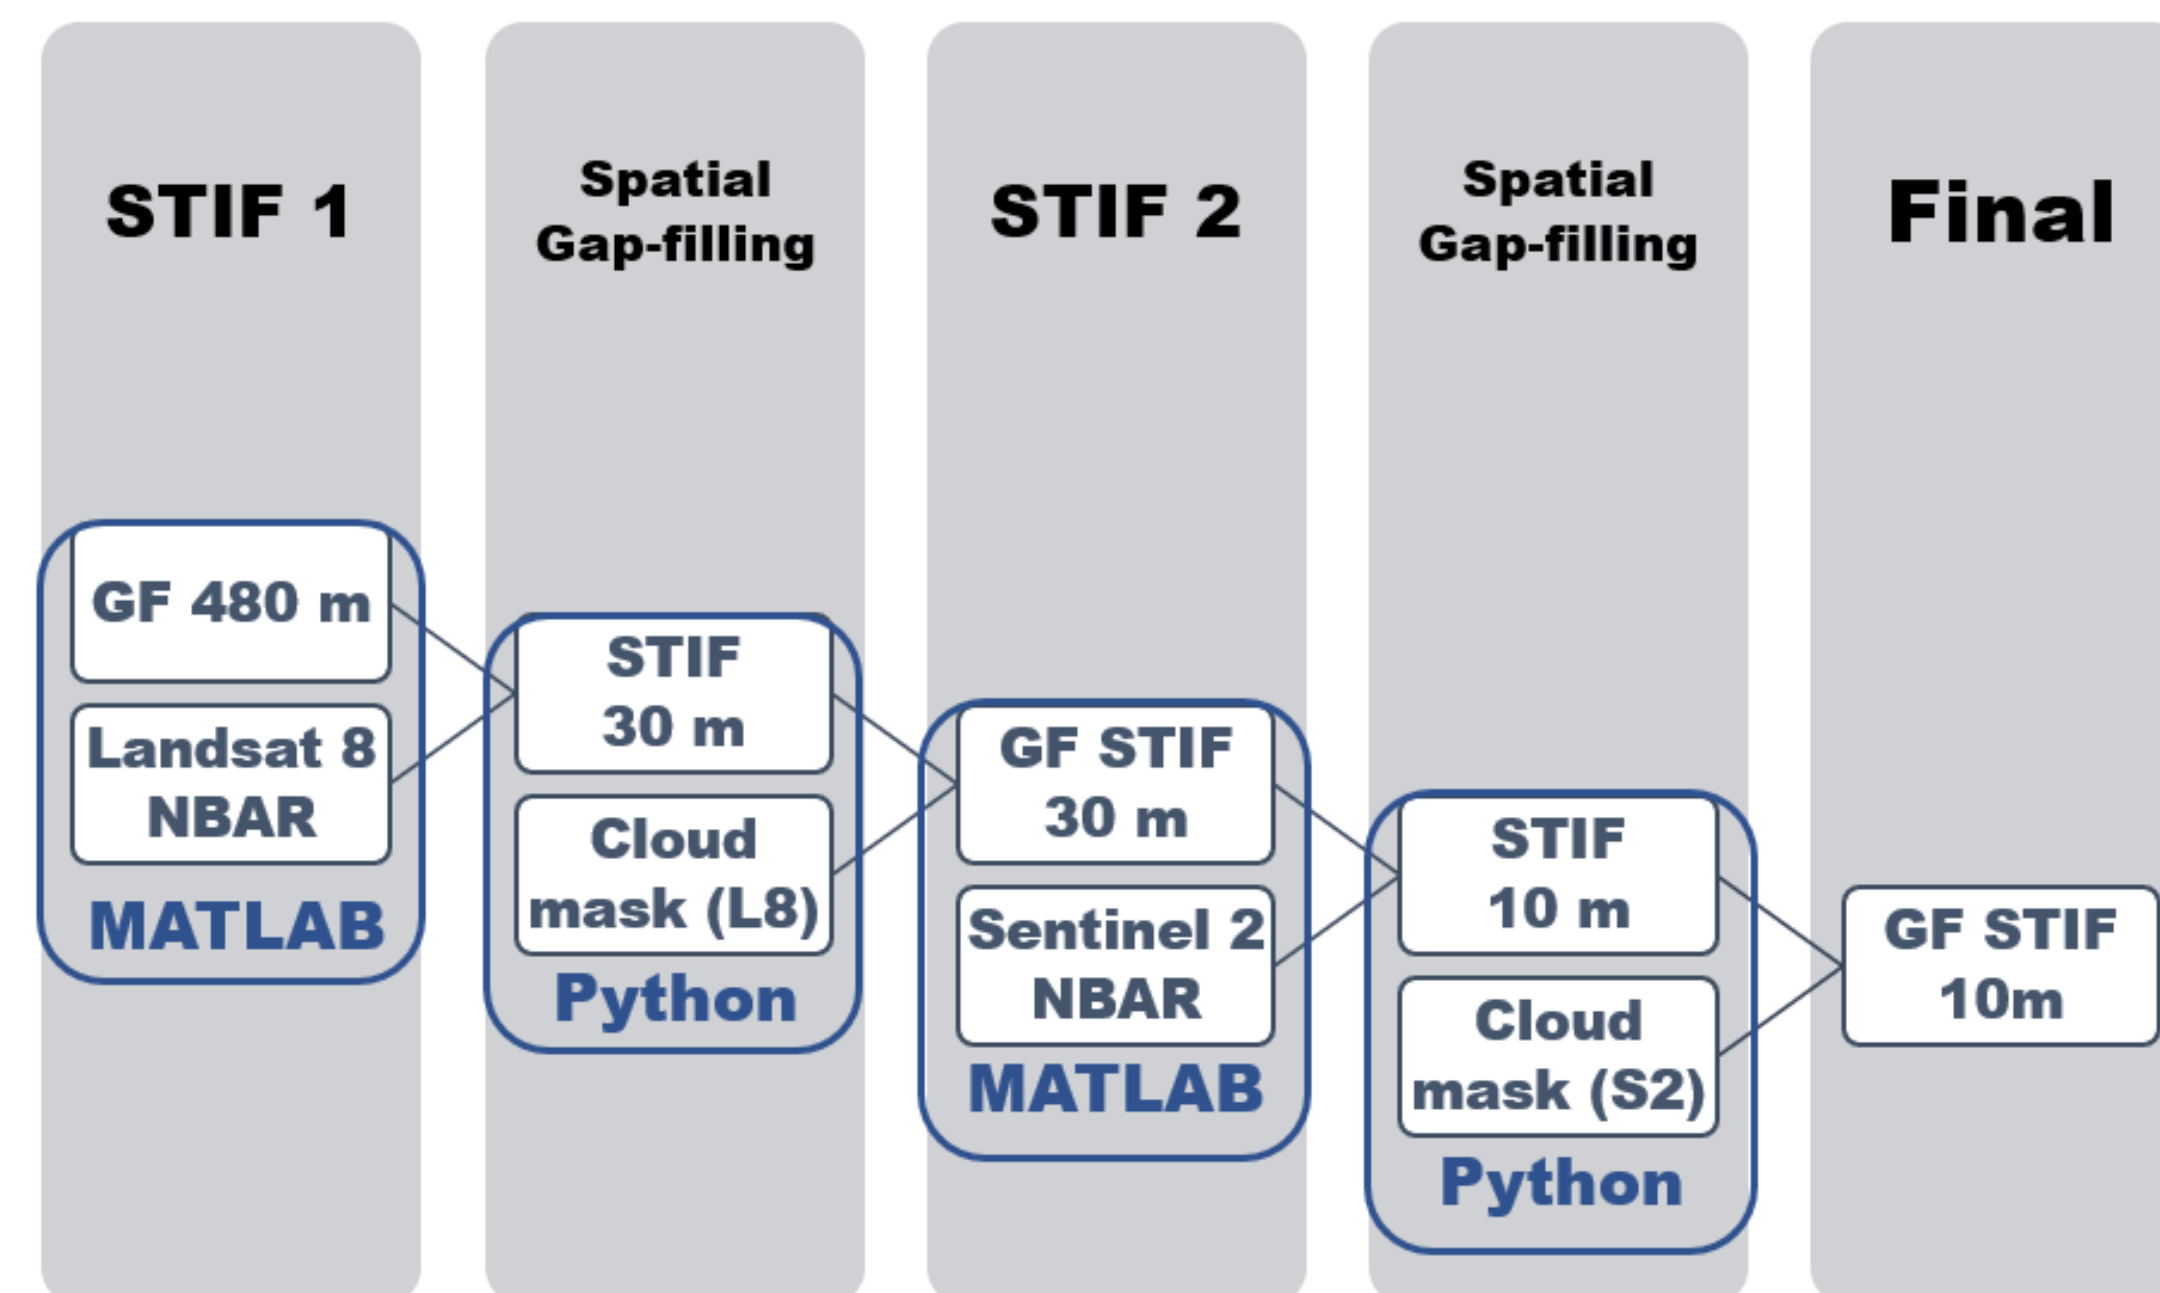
STIF 1

Spatial Gap-filling

STIF 2

Spatial Gap-filling

Final

GF 480 m

Landsat 8 NBAR

MATLAB

STIF 30 m

Cloud mask (L8)

Python

GF STIF 30 m

Sentinel 2 NBAR

MATLAB

STIF 10 m

Cloud mask (S2)

Python

GF STIF 10m